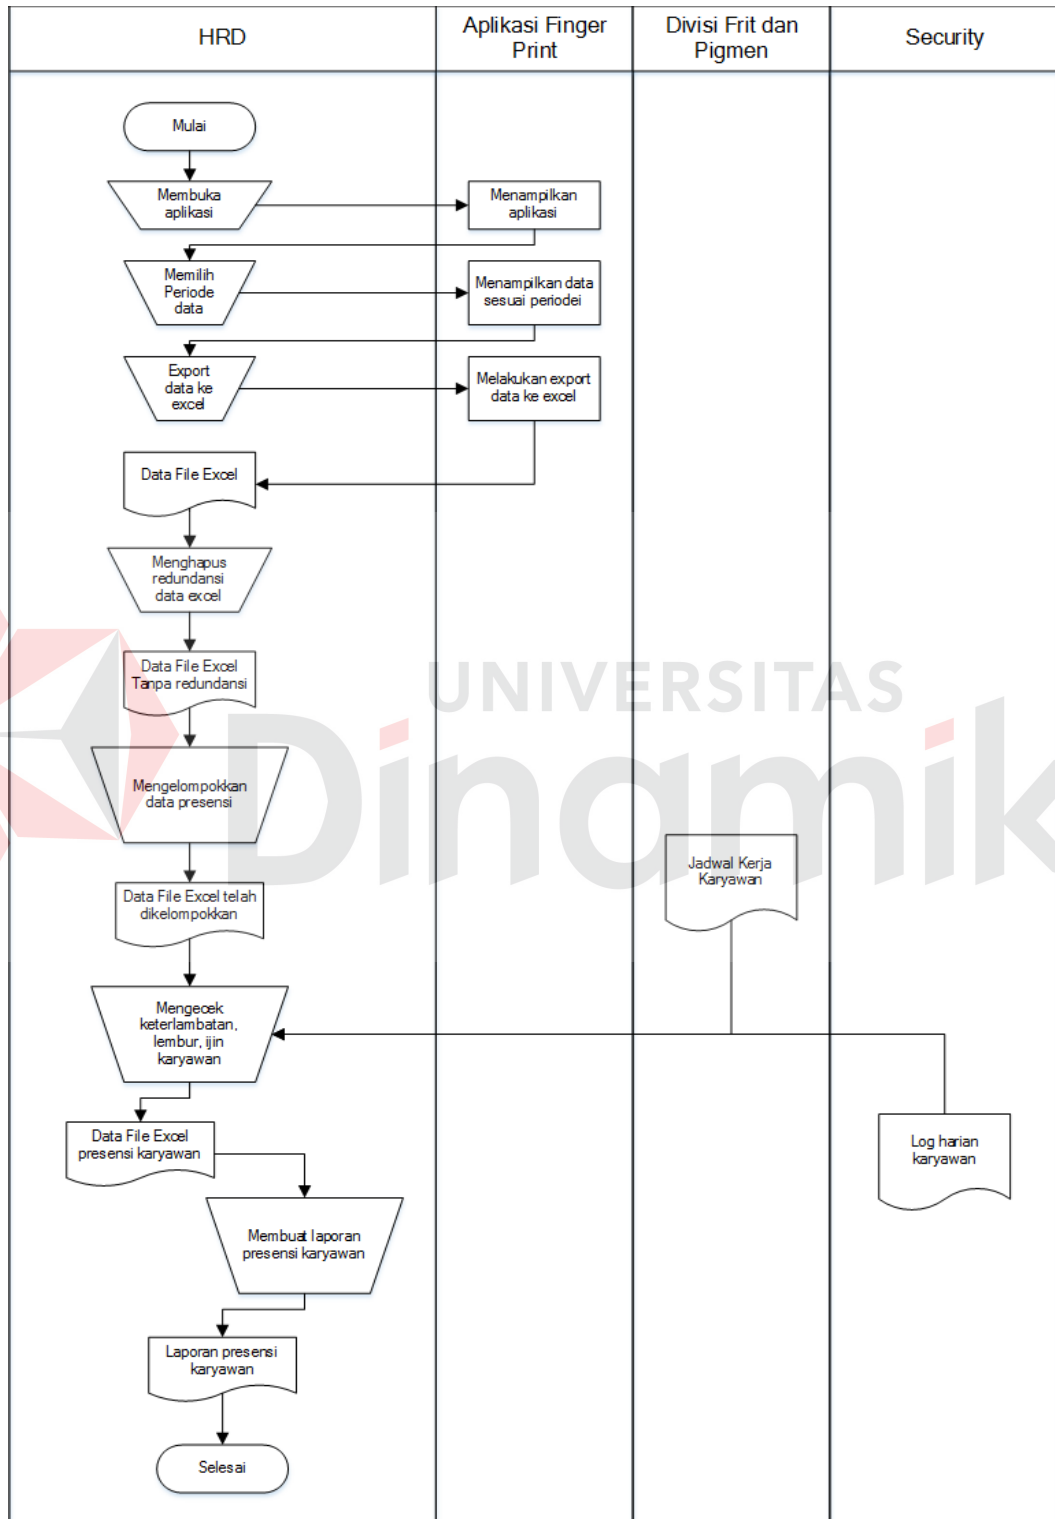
| HRD | Aplikasi Finger Print | Divisi Frit dan Pigmen | Security |
|---|---|---|---|

Mulai

Membuka aplikasi

Menampilkan aplikasi

Memilih Periode data

Menampilkan data sesuai periodei

Export data ke excel

Melakukan export data ke excel

Data File Excel

Menghapus redundansi data excel

Data File Excel Tanpa redundansi

Mengelompokkan data presensi

Data File Excel telah dikelompokkan

Jadwal Kerja Karyawan

Mengecek keterlambatan, lembur, ijin karyawan

Data File Excel presensi karyawan

Log harian karyawan

Membuat laporan presensi karyawan

Laporan presensi karyawan

Selesai

UNIVERSITAS Dinamika